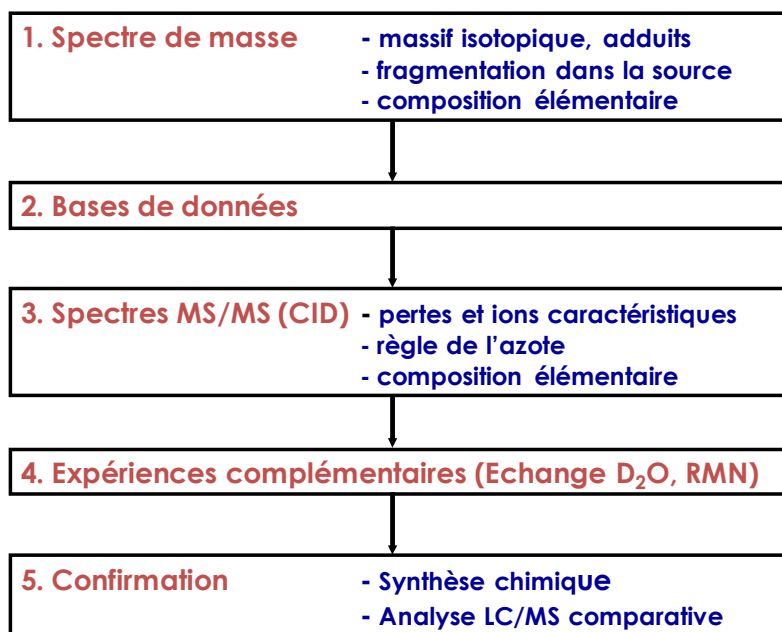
1. Spectre de masse
- massif isotopique, adduits
- fragmentation dans la source
- composition élémentaire

2. Bases de données

3. Spectres MS/MS (CID)
- pertes et ions caractéristiques
- règle de l'azote
- composition élémentaire

4. Expériences complémentaires (Echange $D_2O$, RMN)

5. Confirmation
- Synthèse chimique
- Analyse LC/MS comparative